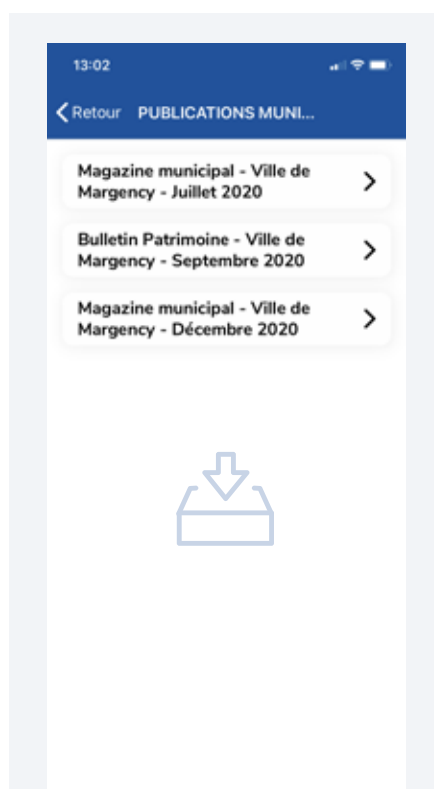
13:02

Retour PUBLICATIONS MUNI...

Magazine municipal - Ville de Margency - Juillet 2020

Bulletin Patrimoine - Ville de Margency - Septembre 2020

Magazine municipal - Ville de Margency - Décembre 2020